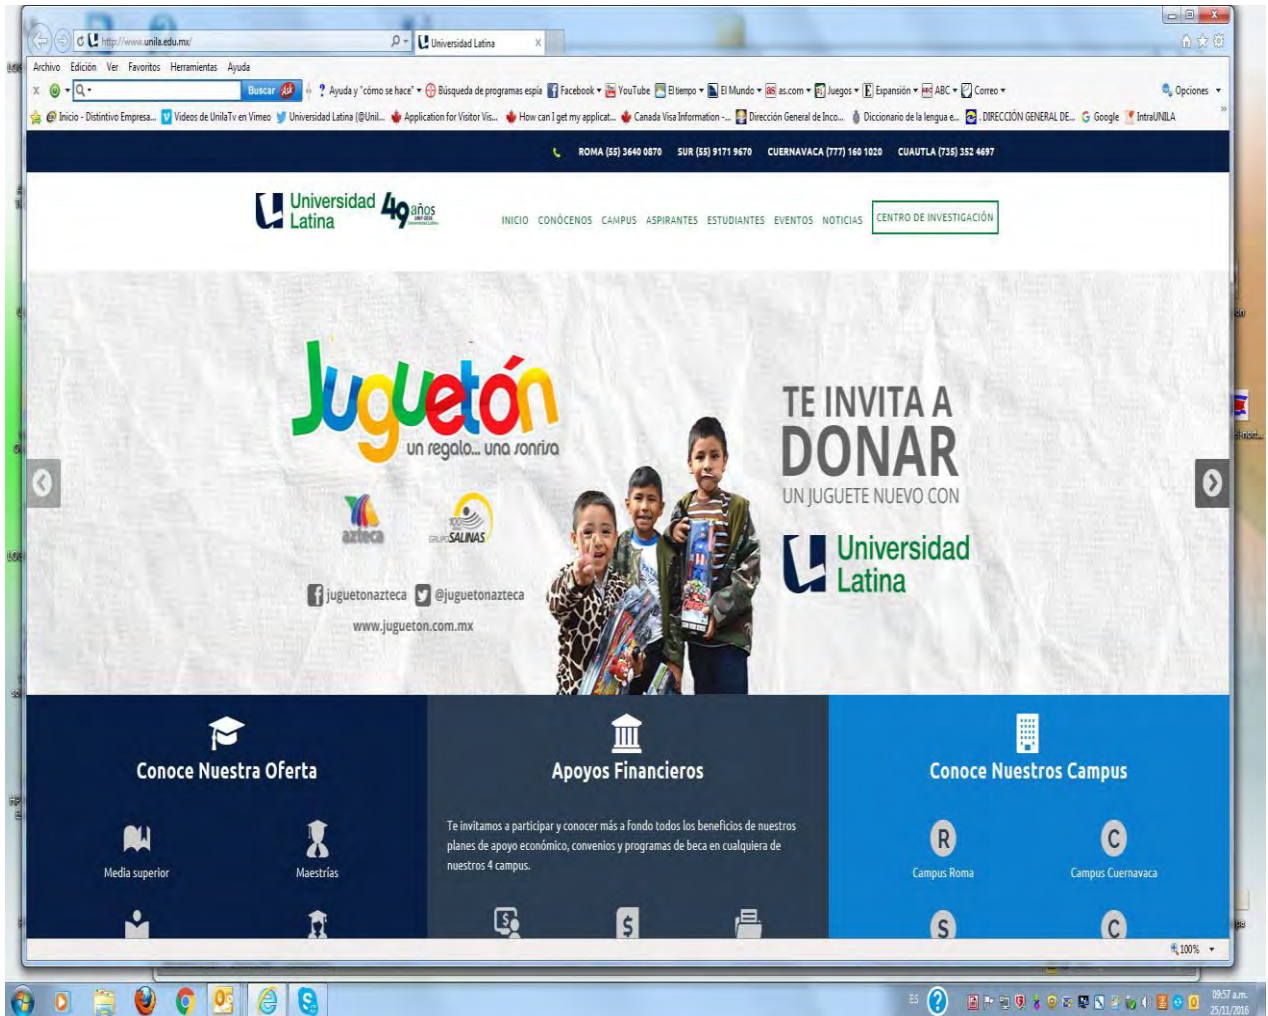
http://www.unila.edu.mx/
Universidad Latina

Archivo Edición Ver Favoritos Herramientas Ayuda

Buscar
Ayuda y "cómo se hace" Búsqueda de programas espía Facebook YouTube El tiempo El Mundo as.com Juegos Expansión ABC Correo Opciones

Inicio - Distintivo Empresa... Videos de UnilaTv en Vimeo Universidad Latina (@Unil... Application for Visitor Vis... How can I get my applicat... Canada Visa Information -... Dirección General de Inco... Diccionario de la lengua e... DIRECCIÓN GENERAL DE... Google IntraUNILA

ROMA (55) 3640 0870 SUR (55) 9171 9670 CUERNAVACA (777) 160 1020 CUAUTLA (735) 352 4697

Universidad Latina 49 años

INICIO CONÓCENOS CAMPUS ASPIRANTES ESTUDIANTES EVENTOS NOTICIAS CENTRO DE INVESTIGACIÓN

Juguetón
un regalo... una sonrisa

azteca GRUPO SALINAS

juguetonazteca @juguetonazteca
www.jugueton.com.mx

TE INVITA A
DONAR
UN JUGUETE NUEVO CON
Universidad Latina

Conoce Nuestra Oferta
Media superior
Maestrías

Apoyos Financieros
Te invitamos a participar y conocer más a fondo todos los beneficios de nuestros planes de apoyo económico, convenios y programas de beca en cualquiera de nuestros 4 campus.

Conoce Nuestros Campus
R
Campus Roma
C
Campus Cuernavaca
S
C

100%

ES
09:57 a.m.
25/11/2016